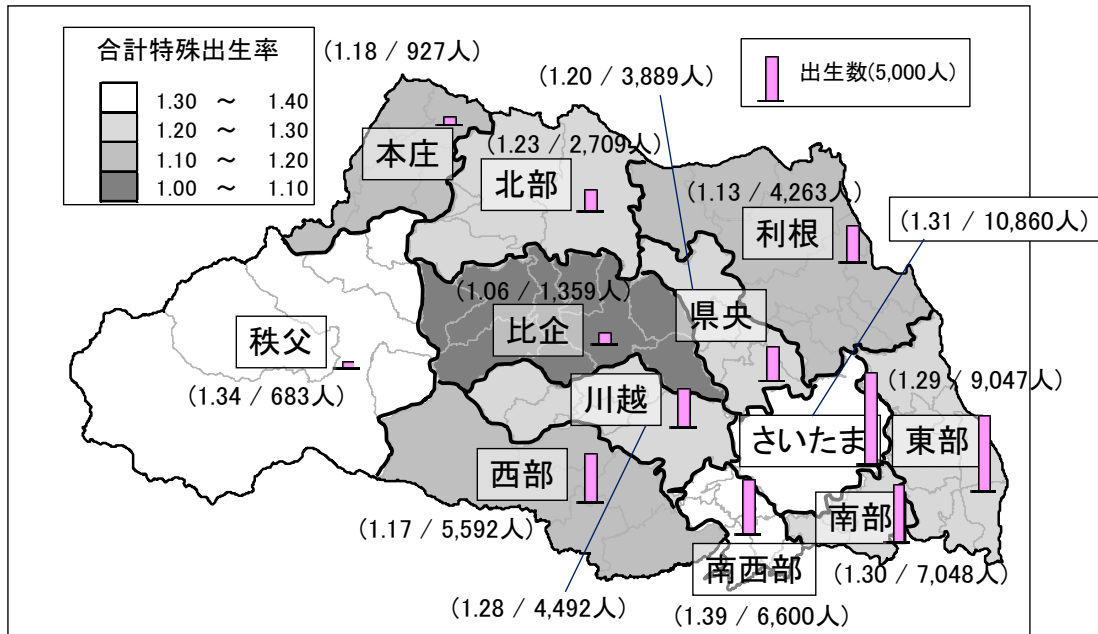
合計特殊出生率

1.30 ～ 1.40
1.20 ～ 1.30
1.10 ～ 1.20
1.00 ～ 1.10

(1.18 / 927人)

(1.20 / 3,889人)

出生数(5,000人)

本庄

(1.23 / 2,709人)

北部

(1.13 / 4,263人)

利根

(1.31 / 10,860人)

(1.06 / 1,359人)

県央

秩父

比企

(1.29 / 9,047人)

(1.34 / 683人)

川越

さいたま

東部

西部

南部

(1.17 / 5,592人)

南西部

(1.30 / 7,048人)

(1.28 / 4,492人)

(1.39 / 6,600人)